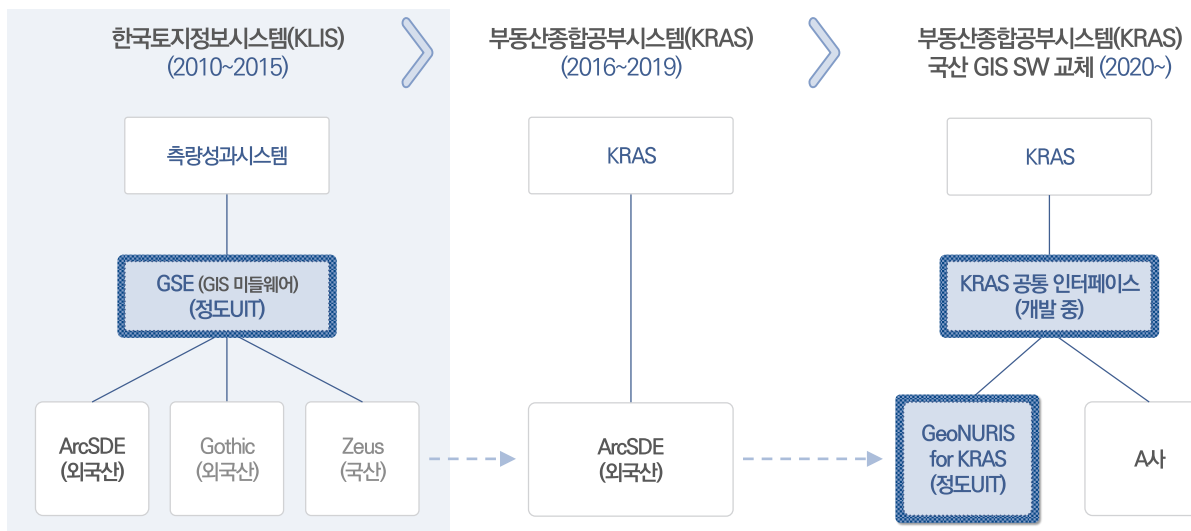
한국토지정보시스템(KLIS)
(2010~2015)

부동산종합공부시스템(KRAS)
(2016~2019)

부동산종합공부시스템(KRAS)
국산 GIS SW 교체 (2020~)

측량성과시스템

GSE (GIS 미들웨어)
(정도UIT)

ArcSDE
(외국산)

Gothic
(외국산)

Zeus
(국산)

KRAS

ArcSDE
(외국산)

KRAS

KRAS 공통 인터페이스
(개발 중)

GeoNURIS
for KRAS
(정도UIT)

A사